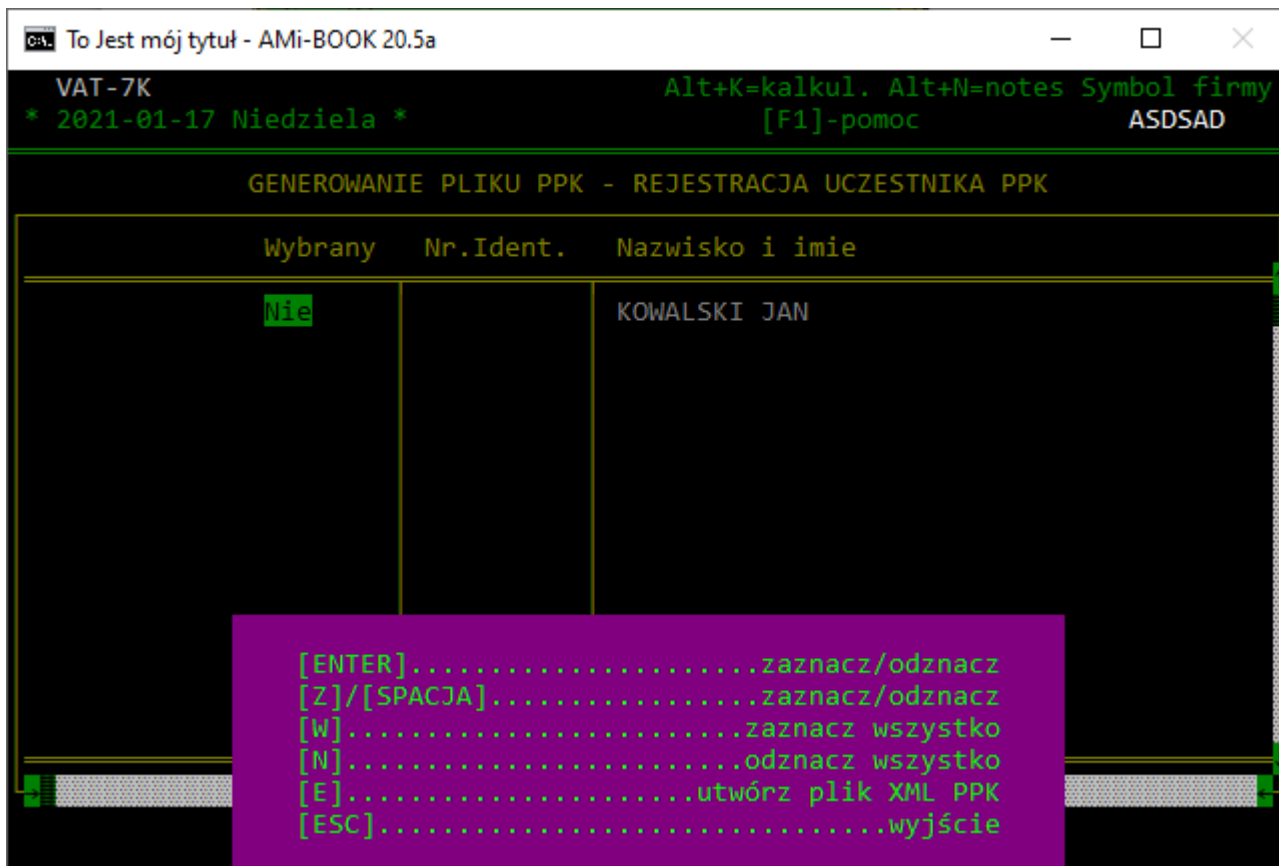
To Jest mój tytuł - AMi-BOOK 20.5a

VAT-7K
* 2021-01-17 Niedziela *

Alt+K=kalkul. Alt+N=notes Symbol firmy
[F1]-pomoc ASDSAD

GENEROWANIE PLIKU PPK - REJESTRACJA UCZESTNIKA PPK

| Wybrany | Nr.Ident. | Nazwisko i imie |
|---|---|---|
| Nie | | KOWALSKI JAN |

[ENTER].......................zaznacz/odznacz
[Z]/[SPACJA].................zaznacz/odznacz
[W].........................zaznacz wszystko
[N].........................odznacz wszystko
[E]......................utwórz plik XML PPK
[ESC]..............................wyjście